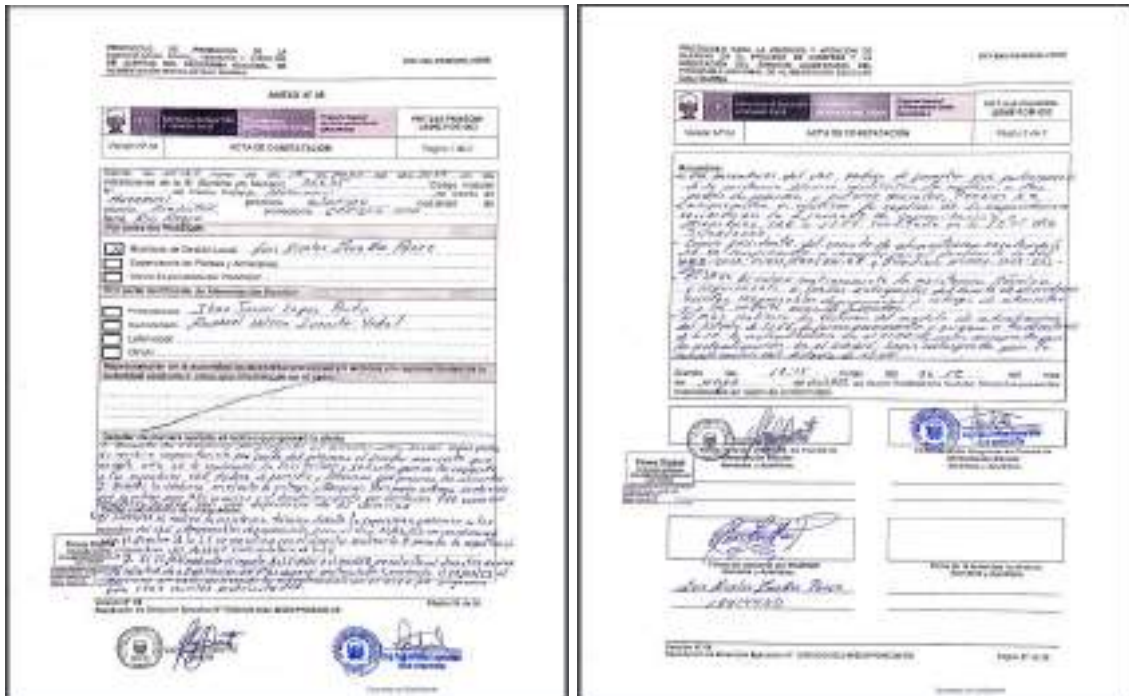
ANEXO N° 05

ACTA DE CONSTATACIÓN

Página 1 de 2

Por parte del Prestador

Municipalidad Distrital Local

Por parte del Comité de Rendición Vecinal

Presidente

Secretario

Tesorero

Otros

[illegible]

ACTA DE CONSTATACIÓN

Página 2 de 2

Observaciones

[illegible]

Siendo las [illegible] horas del día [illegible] del mes de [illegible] del año 2022 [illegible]

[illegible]